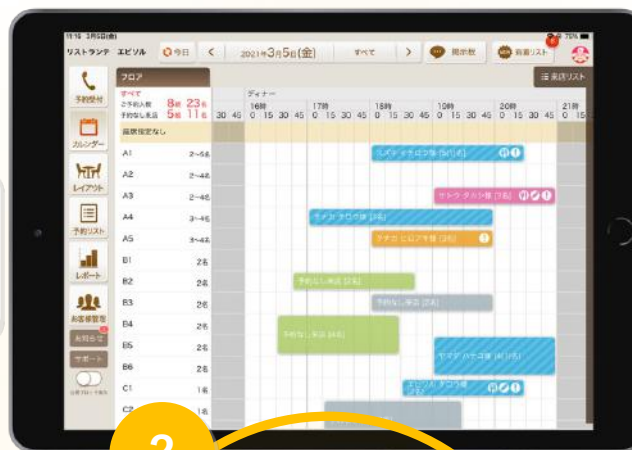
19:16 3月5日(金)

リストランテ エビソル 今日 < 2021年3月5日(金) すべて > 掲示板 前週リスト 75%

予約受付

カレンダー

レイアウト

予約リスト

レポート

お客様管理

お問合せ

サポート

フロア

未読リスト

すべて

ご予約人数 8組 23名

予約なし来店 5組 11名

ディナー

16時 17時 18時 19時 20時 21時

30 45 0 15 30 45 0 15 30 45 0 15 30 45 0 15 30 45 0 15 30 45 0 15

座席指定なし

| | |
|---|---|
| A1 | 2~6名 |
| A2 | 2~4名 |
| A3 | 2~4名 |
| A4 | 3~4名 |
| A5 | 3~4名 |
| B1 | 2名 |
| B2 | 2名 |
| B3 | 2名 |
| B4 | 2名 |
| B5 | 2名 |
| B6 | 2名 |
| C1 | 1名 |
| C2 | 1名 |

ヘスティナロウ様 [5(1)名]

サトウ タカシ様 [3名]

タナカ タロウ様 [3名]

タナカ ヒロアキ様 [2名]

予約なし来店 [2名]

予約なし来店 [2名]

予約なし来店 [2名]

ヤマダ ハナコ様 [4(1)名]

エビソル タロウ様

2